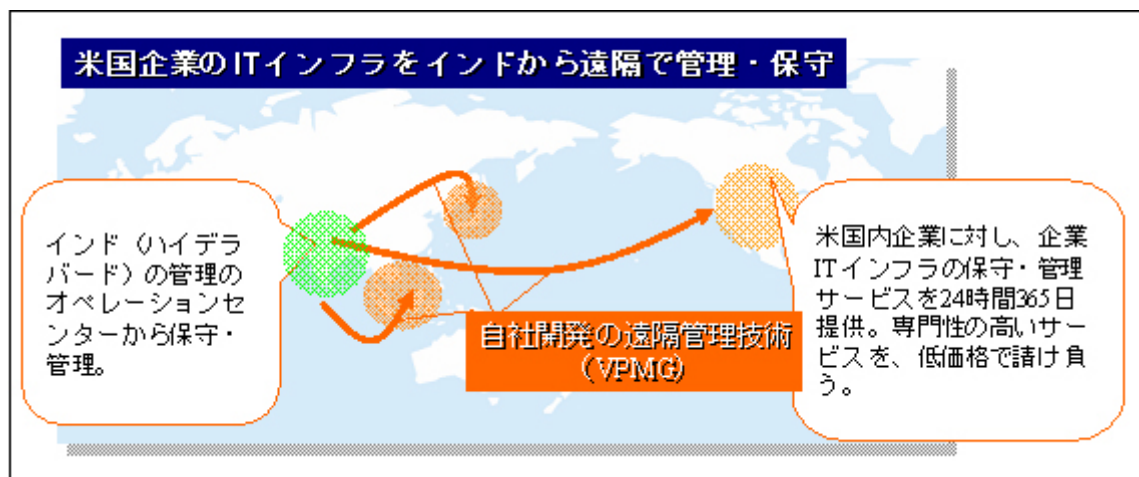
米国企業のITインフラをインドから遠隔で管理・保守

インド（ハイデラバード）の管理のオペレーションセンターから保守・管理。

自社開発の遠隔管理技術（VPMG）

米国内企業に対し、企業ITインフラの保守・管理サービスを24時間365日提供。専門性の高いサービスを、低価格で請け負う。